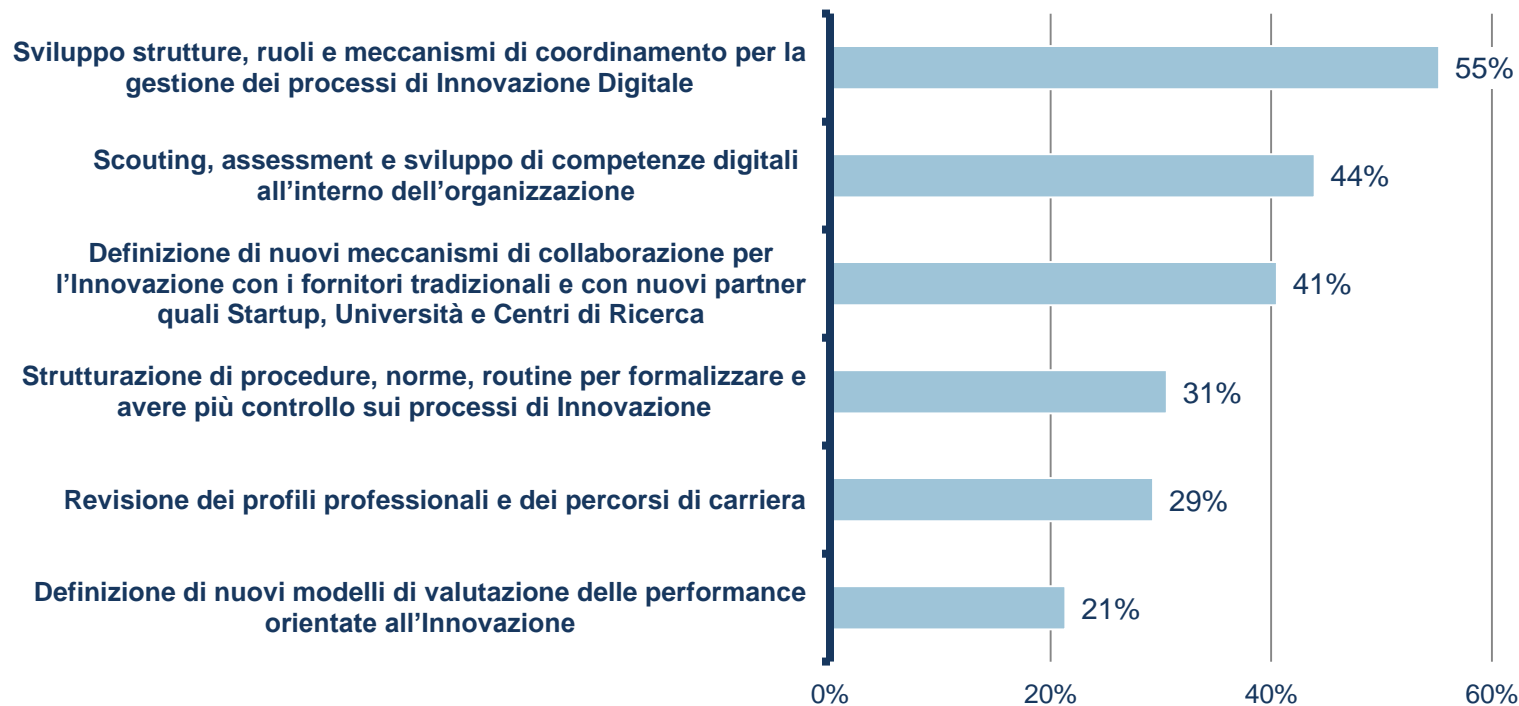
Sviluppo strutture, ruoli e meccanismi di coordinamento per la gestione dei processi di Innovazione Digitale 55%

Scouting, assessment e sviluppo di competenze digitali all'interno dell'organizzazione 44%

Definizione di nuovi meccanismi di collaborazione per l'Innovazione con i fornitori tradizionali e con nuovi partner quali Startup, Università e Centri di Ricerca 41%

Strutturazione di procedure, norme, routine per formalizzare e avere più controllo sui processi di Innovazione 31%

Revisione dei profili professionali e dei percorsi di carriera 29%

Definizione di nuovi modelli di valutazione delle performance orientate all'Innovazione 21%

0%
20%
40%
60%